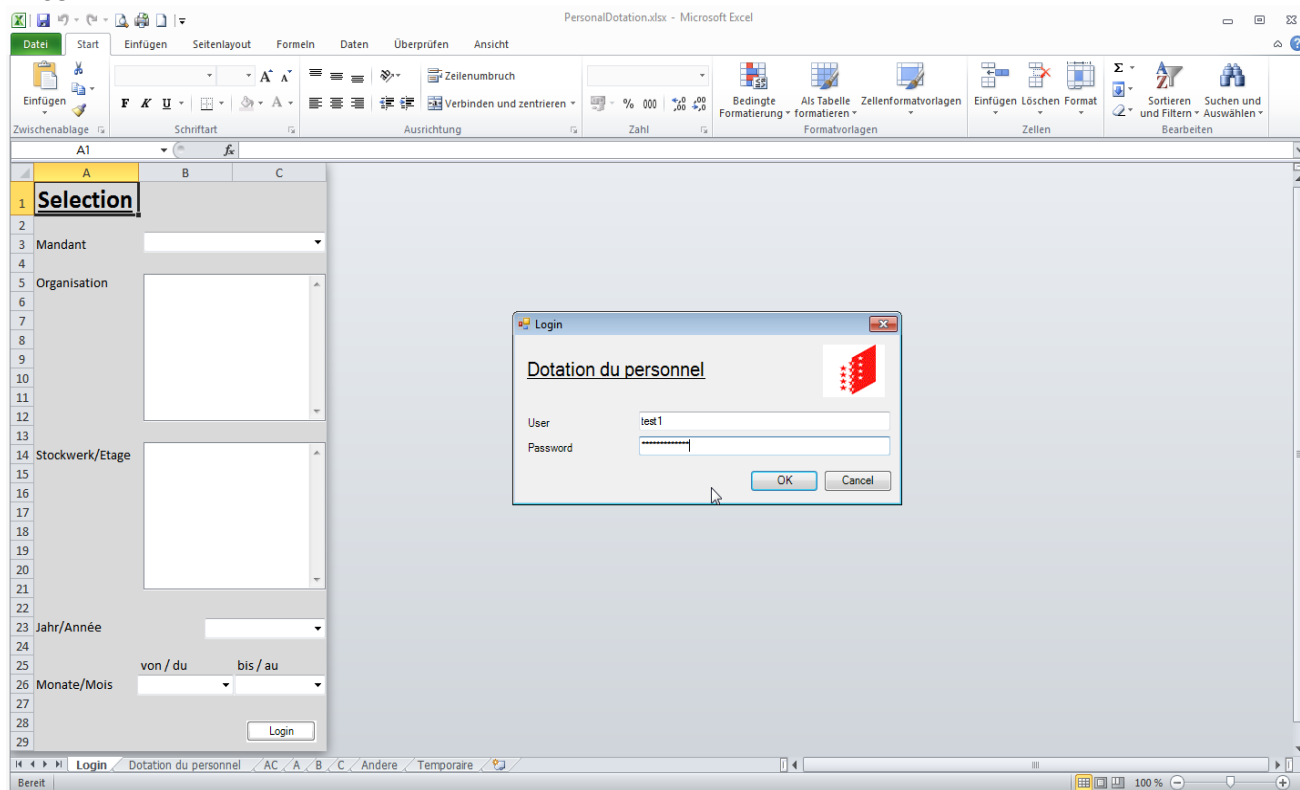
PersonalDotation.xlsx - Microsoft Excel

Datei Start Einfügen Seitenlayout Formeln Daten Überprüfen Ansicht

Einfügen
Zwischenablage
F K U
Schriftart
Zeilenumbruch
Verbinden und zentrieren
Ausrichtung
% 000
Zahl
Bedingte Formatierung
Als Tabelle formatieren
Zellenformatvorlagen
Formatvorlagen
Einfügen Löschen Format
Zellen
Sortieren und Filtern
Suchen und Auswählen
Bearbeiten

A1

| | A | B | C |
|---|---|---|---|
| 1 | Selection | | |
| 2 | | | |
| 3 | Mandant | | |
| 4 | | | |
| 5 | Organisation | | |
| 6 | | | |
| 7 | | | |
| 8 | | | |
| 9 | | | |
| 10 | | | |
| 11 | | | |
| 12 | | | |
| 13 | | | |
| 14 | Stockwerk/Etage | | |
| 15 | | | |
| 16 | | | |
| 17 | | | |
| 18 | | | |
| 19 | | | |
| 20 | | | |
| 21 | | | |
| 22 | | | |
| 23 | Jahr/Année | | |
| 24 | | | |
| 25 | | von / du | bis / au |
| 26 | Monate/Mois | | |
| 27 | | | |
| 28 | | | Login |
| 29 | | | |

Login

Dotation du personnel

User test1
Password ••••••••••••••

OK Cancel

Login Dotation du personnel AC A B C Andere Temporaire

Bereit 100 %